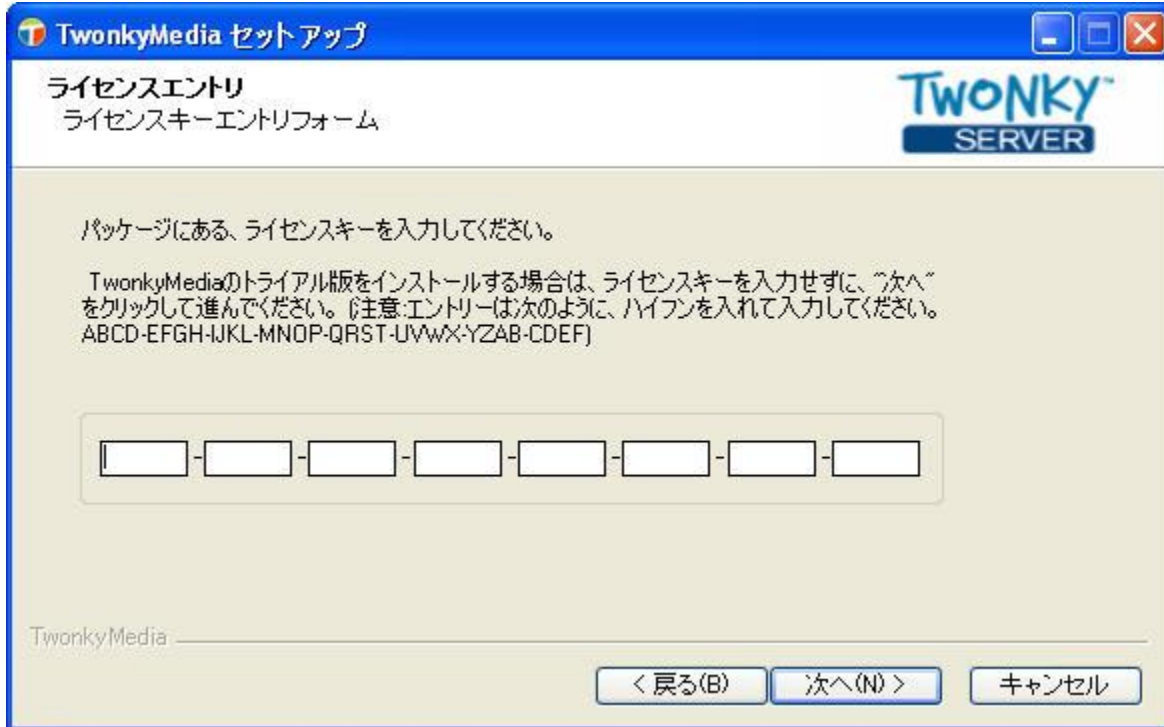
TwonkyMedia セットアップ

ライセンスエントリ
ライセンスキーエントリフォーム

TWONKY
SERVER

パッケージにある、ライセンスキーを入力してください。

TwonkyMediaのトライアル版をインストールする場合は、ライセンスキーを入力せずに、"次へ"をクリックして進んでください。(注意:エントリーは次のように、ハイフンを入れて入力してください。ABCD-EFGH-IJKL-MNOP-QRST-UVWX-YZAB-CDEF)

- - - - - - -

TwonkyMedia

< 戻る(B) 次へ(N) > キャンセル